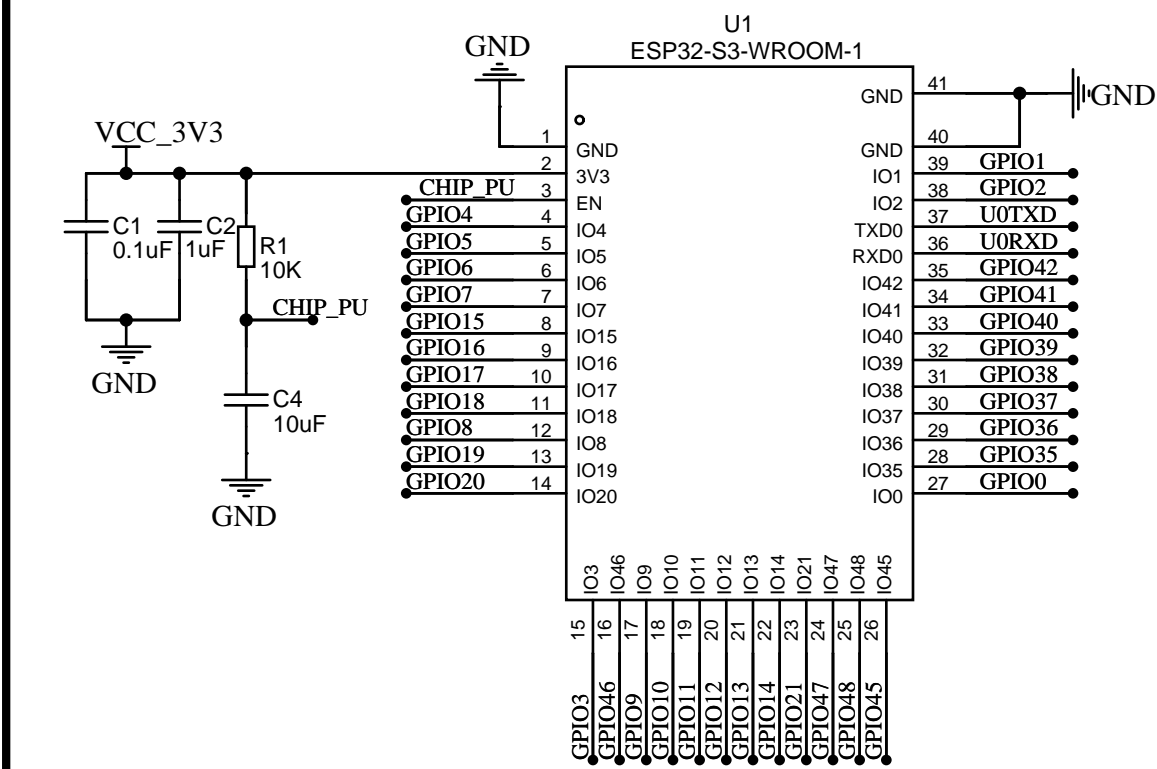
U1
ESP32-S3-WROOM-1

GND

VCC_3V3

C1
0.1uF

C2
1uF

R1
10K

CHIP_PU

GND

C4
10uF

GND

| Net | Pin | Name |
|---|---|---|
| GND | 1 | GND |
| 3V3 | 2 | 3V3 |
| CHIP_PU | 3 | EN |
| GPIO4 | 4 | IO4 |
| GPIO5 | 5 | IO5 |
| GPIO6 | 6 | IO6 |
| GPIO7 | 7 | IO7 |
| GPIO15 | 8 | IO15 |
| GPIO16 | 9 | IO16 |
| GPIO17 | 10 | IO17 |
| GPIO18 | 11 | IO18 |
| GPIO8 | 12 | IO8 |
| GPIO19 | 13 | IO19 |
| GPIO20 | 14 | IO20 |

| Name | Pin | Net |
|---|---|---|
| GND | 41 | GND |
| GND | 40 | GND |
| IO1 | 39 | GPIO1 |
| IO2 | 38 | GPIO2 |
| TXD0 | 37 | U0TXD |
| RXD0 | 36 | U0RXD |
| IO42 | 35 | GPIO42 |
| IO41 | 34 | GPIO41 |
| IO40 | 33 | GPIO40 |
| IO39 | 32 | GPIO39 |
| IO38 | 31 | GPIO38 |
| IO37 | 30 | GPIO37 |
| IO36 | 29 | GPIO36 |
| IO35 | 28 | GPIO35 |
| IO0 | 27 | GPIO0 |

| Name | Pin | Net |
|---|---|---|
| IO3 | 15 | GPIO3 |
| IO46 | 16 | GPIO46 |
| IO9 | 17 | GPIO9 |
| IO10 | 18 | GPIO10 |
| IO11 | 19 | GPIO11 |
| IO12 | 20 | GPIO12 |
| IO13 | 21 | GPIO13 |
| IO14 | 22 | GPIO14 |
| IO21 | 23 | GPIO21 |
| IO47 | 24 | GPIO47 |
| IO48 | 25 | GPIO48 |
| IO45 | 26 | GPIO45 |